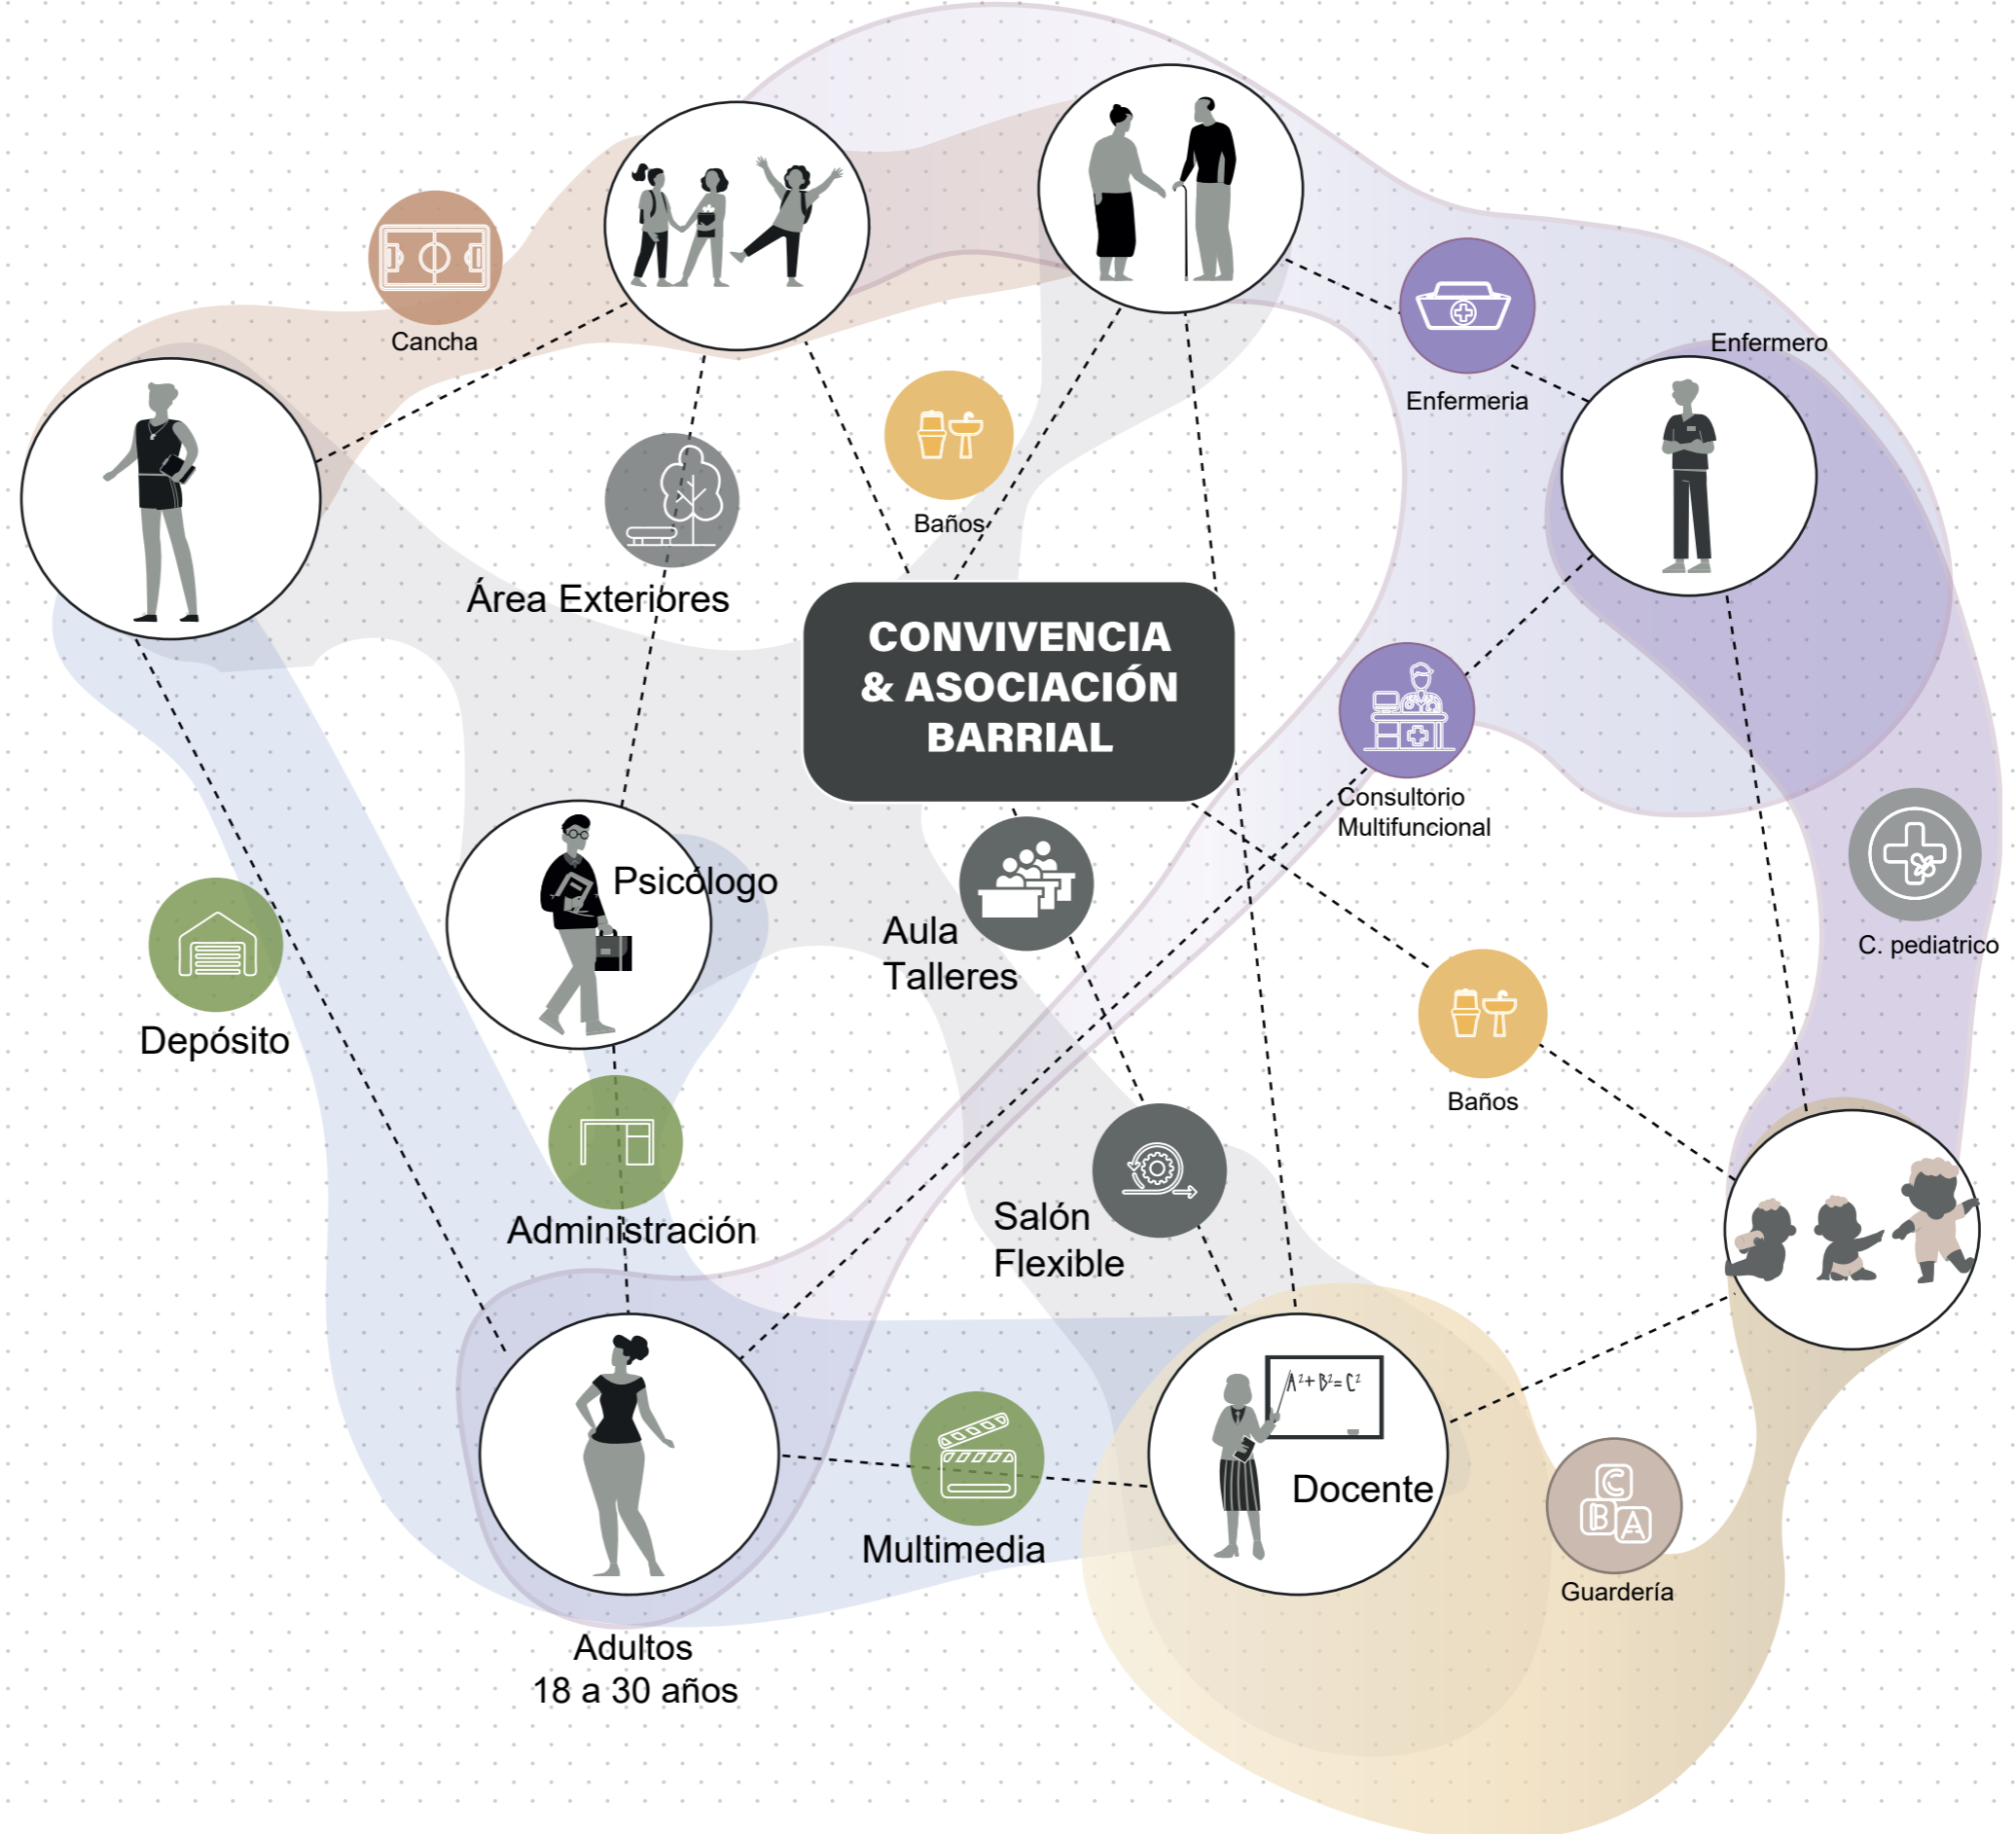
CONVIVENCIA & ASOCIACIÓN BARRIAL

Cancha

Baños

Área Exteriores

Enfermeria

Enfermero

Consultorio Multifuncional

C. pediatrico

Psicólogo

Aula Talleres

Depósito

Baños

Administración

Salón Flexible

$A^2+B^2=C^2$

Docente

Multimedia

Guardería

Adultos
18 a 30 años